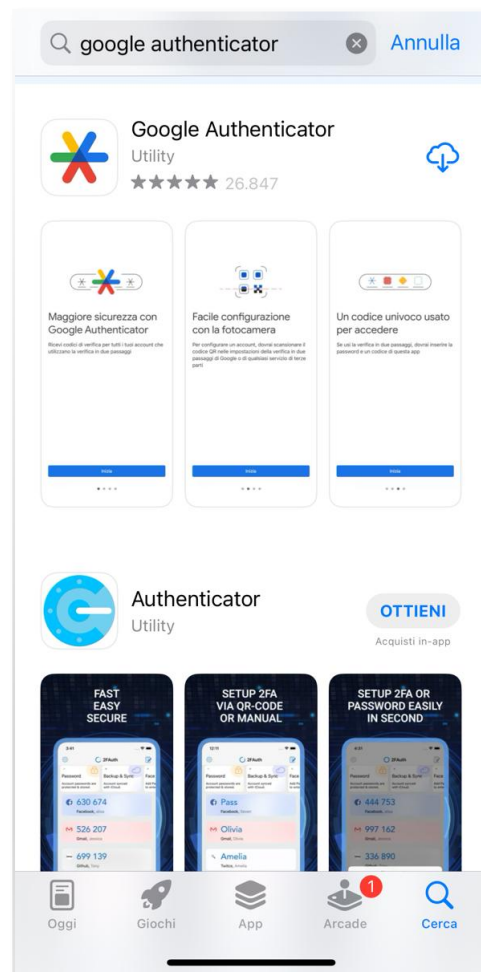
google authenticator

Annulla

Google Authenticator
Utility
26.847

Maggiore sicurezza con Google Authenticator
Ricevi codici di verifica per tutti i tuoi account che utilizzano la verifica in due passaggi

Inizia

Facile configurazione con la fotocamera
Per configurare un account, dovrai scansionare il codice QR nelle impostazioni della verifica in due passaggi di Google o di qualsiasi servizio di terze parti

Inizia

Un codice univoco usato per accedere
Se usi la verifica in due passaggi, dovrai inserire la password e un codice di questa app

Inizia

Authenticator
Utility

OTTIENI
Acquisti in-app

FAST EASY SECURE

2FAuth
Password
Backup & Sync
630 674
Facebook
526 207
Gmail
699 139

SETUP 2FA VIA QR-CODE OR MANUAL

2FAuth
Password
Backup & Sync
Pass
Olivia
Amelia

SETUP 2FA OR PASSWORD EASILY IN SECOND

Password
Backup & Sync
444 753
997 162
336 890

Oggi
Giochi
App
1
Arcade
Cerca